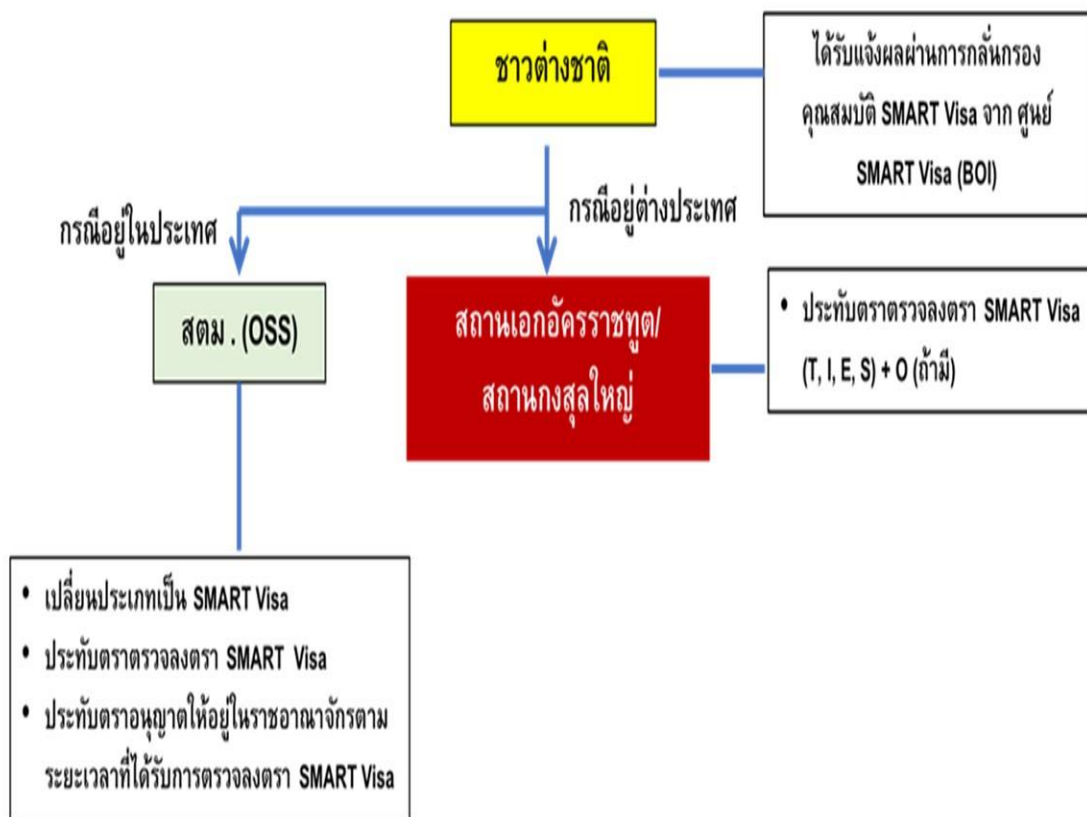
ชาวต่างชาติ

ได้รับแจ้งผลผ่านการกลั่นกรองคุณสมบัติ SMART Visa จาก ศูนย์ SMART Visa (BOI)

กรณีอยู่ในประเทศ

กรณีอยู่ต่างประเทศ

สตม . (OSS)

สถานเอกอัครราชทูต/สถานกงสุลใหญ่

• ประทับตราตรวจลงตรา SMART Visa (T, I, E, S) + O (ถ้ามี)

• เปลี่ยนประเภทเป็น SMART Visa
• ประทับตราตรวจลงตรา SMART Visa
• ประทับตราอนุญาตให้อยู่ในราชอาณาจักรตามระยะเวลาที่ได้รับการตรวจลงตรา SMART Visa